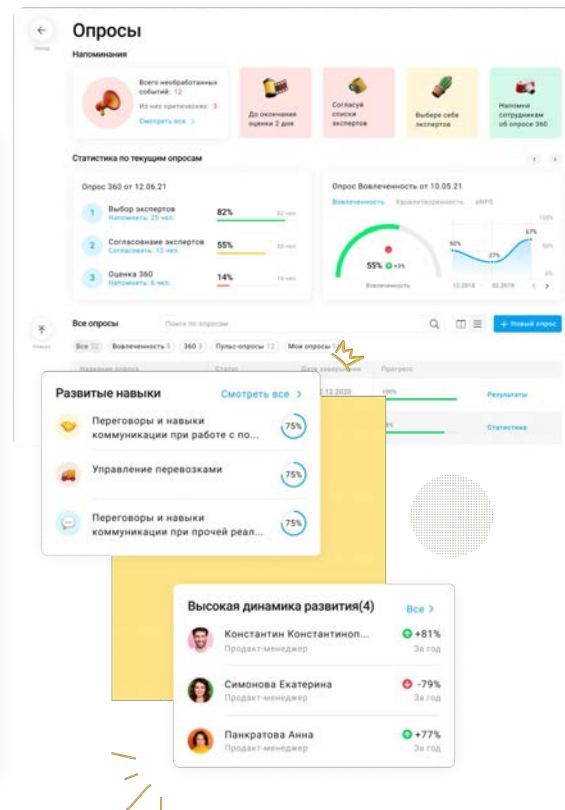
Назад

Опросы

Напоминания

Всего необработанных событий: 12

Из них критических: 3

Смотреть все >

До окончания оценки 2 дня

Согласуй списки экспертов

Выбери себе экспертов

Напомни сотрудникам об опросе 360

Статистика по текущим опросам

Опрос 360 от 12.06.21

1 Выбор экспертов Напомнить: 25 чел. 82% 40 чел.

2 Согласование экспертов Согласовать: 13 чел. 55% 30 чел.

3 Оценка 360 Напомнить: 6 чел. 14% 14 чел.

Опрос Вовлеченность от 10.05.21

Вовлеченность Удовлетворенность eNPS

55% +3%

Вовлеченность

100%

50%

27%

67%

12.2018 02.2019

Все опросы

Поиск по опросам

+ Новый опрос

Все 32 Вовлеченность 5 360 3 Пульс-опросы 12 Мои опросы

Название опроса Статус Дата завершения Прогресс

07.12.2020 100% Результаты

Статистика

Развитые навыки Смотреть все >

Переговоры и навыки коммуникации при работе с по... 75%

Управление перевозками 75%

Переговоры и навыки коммуникации при прочей реал... 75%

Высокая динамика развития(4) Все >

Константин Константиноп... Продакт-менеджер +81% За год

Симонова Екатерина Продакт-менеджер -79% За год

Панкратова Анна Продакт-менеджер +77% За год